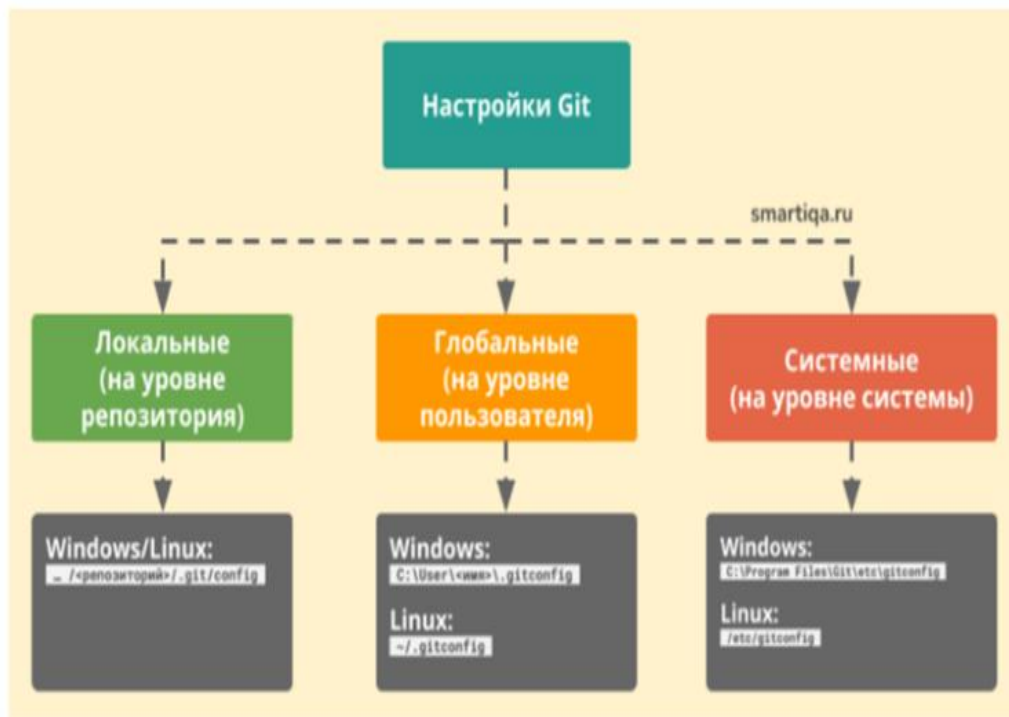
Настройки Git

smartiqa.ru

Локальные (на уровне репозитория)

Глобальные (на уровне пользователя)

Системные (на уровне системы)

Windows/Linux:
… /<репозиторий>/.git/config

Windows:
C:\User\<имя>\.gitconfig

Linux:
~/.gitconfig

Windows:
C:\Program Files\Git\etc\gitconfig

Linux:
/etc/gitconfig